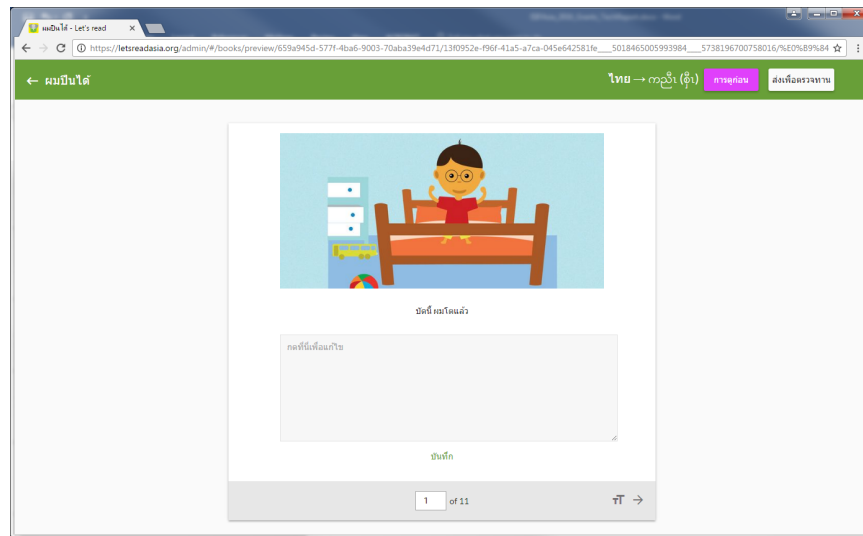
ผมปีนได้ - Let's read

https://letsreadasia.org/admin/#/books/preview/659a945d-577f-4ba6-9003-70aba39e4d71/13f0952e-f96f-41a5-a7ca-045e642581fe____5018465005993984____5738196700758016/%E0%B9%84

← ผมปีนได้

ไทย → ကညီ (စှီ) การดูก่อน ส่งเพื่อตรวจทาน

บัดนี้ ผมโตแล้ว

กดที่นี่เพื่อแก้ไข

บันทึก

1 of 11